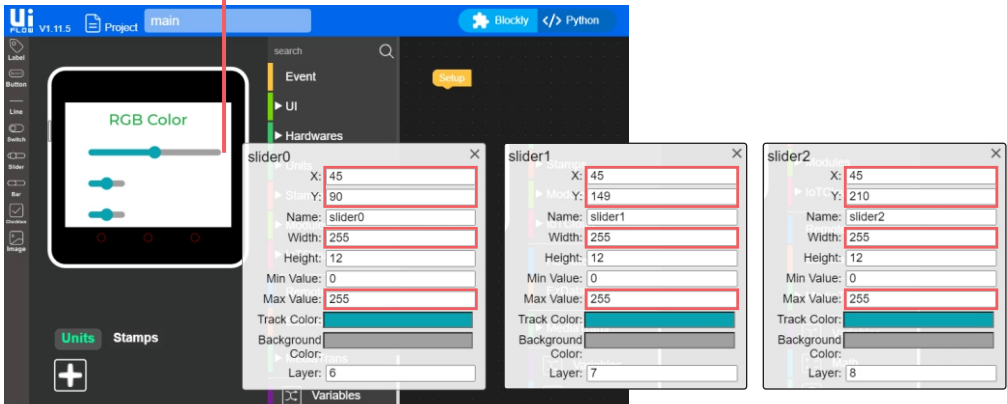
Ui FLOW V1.11.5 Project main

Blockly Python

Label
Button
Line
Switch
Slider
Bar
Checkbox
Image

RGB Color

Units Stamps

search
Event
UI
Hardwares
Variables

Setup

slider0
X: 45
Y: 90
Name: slider0
Width: 255
Height: 12
Min Value: 0
Max Value: 255
Track Color:
Background Color:
Layer: 6

slider1
X: 45
Y: 149
Name: slider1
Width: 255
Height: 12
Min Value: 0
Max Value: 255
Track Color:
Background Color:
Layer: 7

slider2
X: 45
Y: 210
Name: slider2
Width: 255
Height: 12
Min Value: 0
Max Value: 255
Track Color:
Background Color:
Layer: 8